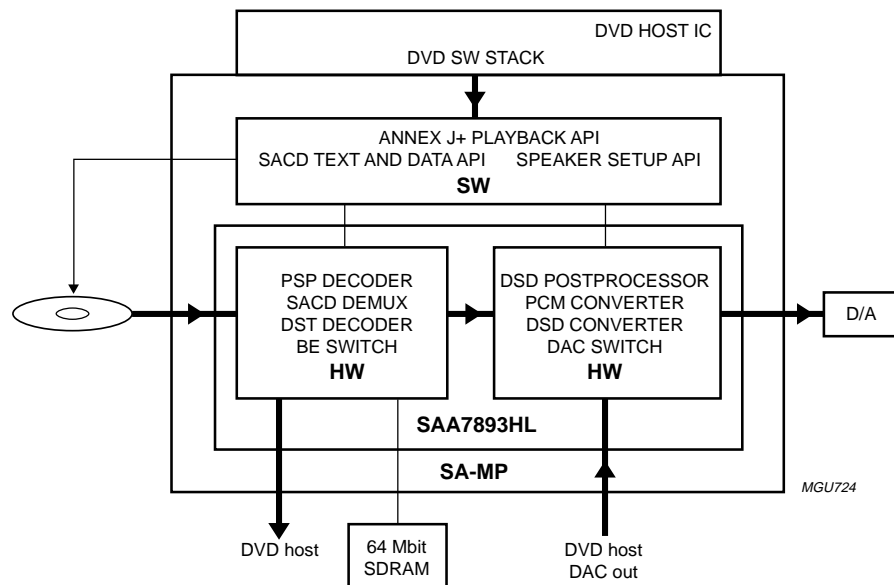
DVD HOST IC
DVD SW STACK

ANNEX J+ PLAYBACK API
SACD TEXT AND DATA API SPEAKER SETUP API
SW

PSP DECODER
SACD DEMUX
DST DECODER
BE SWITCH
HW

DSD POSTPROCESSOR
PCM CONVERTER
DSD CONVERTER
DAC SWITCH
HW

D/A

SAA7893HL

SA-MP

MGU724

DVD host

64 Mbit
SDRAM

DVD host
DAC out